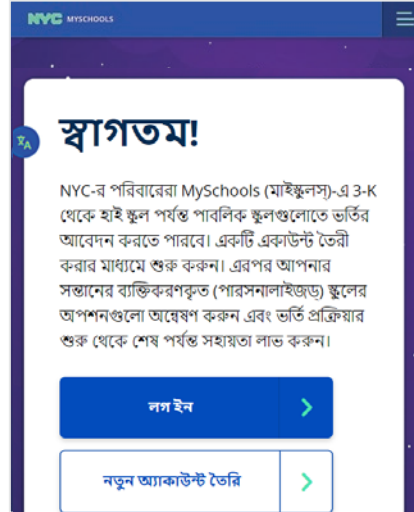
NYC MYSCHOOLS

স্বাগতম!

NYC-র পরিবারেরা MySchools (মাইস্কুলস)-এ 3-K থেকে হাই স্কুল পর্যন্ত পাবলিক স্কুলগুলোতে ভর্তির আবেদন করতে পারবে। একটি একাউন্ট তৈরী করার মাধ্যমে শুরু করুন। এরপর আপনার সন্তানের ব্যক্তিকরণকৃত (পারসনালাইজড) স্কুলের অপশনগুলো অন্বেষণ করুন এবং ভর্তি প্রক্রিয়ার শুরু থেকে শেষ পর্যন্ত সহায়তা লাভ করুন।

লগ ইন

নতুন অ্যাকাউন্ট তৈরি